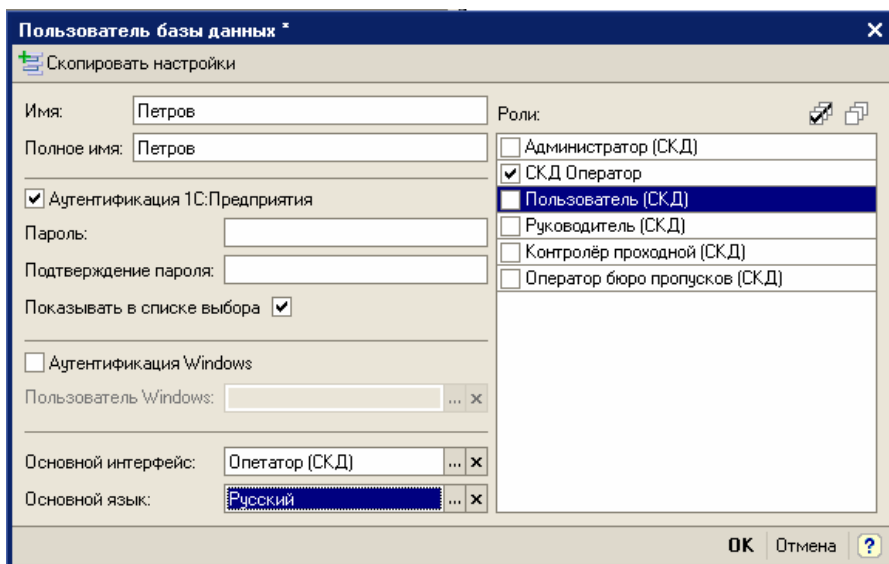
Пользователь базы данных *

Скопировать настройки

Имя: Петров

Полное имя: Петров

Аутентификация 1С:Предприятия

Пароль:

Подтверждение пароля:

Показывать в списке выбора

Аутентификация Windows

Пользователь Windows: ... ×

Основной интерфейс: Опетатор (СКД) ... ×

Основной язык: Русский ... ×

Роли:

Администратор (СКД)
СКД Оператор
Пользователь (СКД)
Руководитель (СКД)
Контролёр проходной (СКД)
Оператор бюро пропусков (СКД)

OK Отмена ?